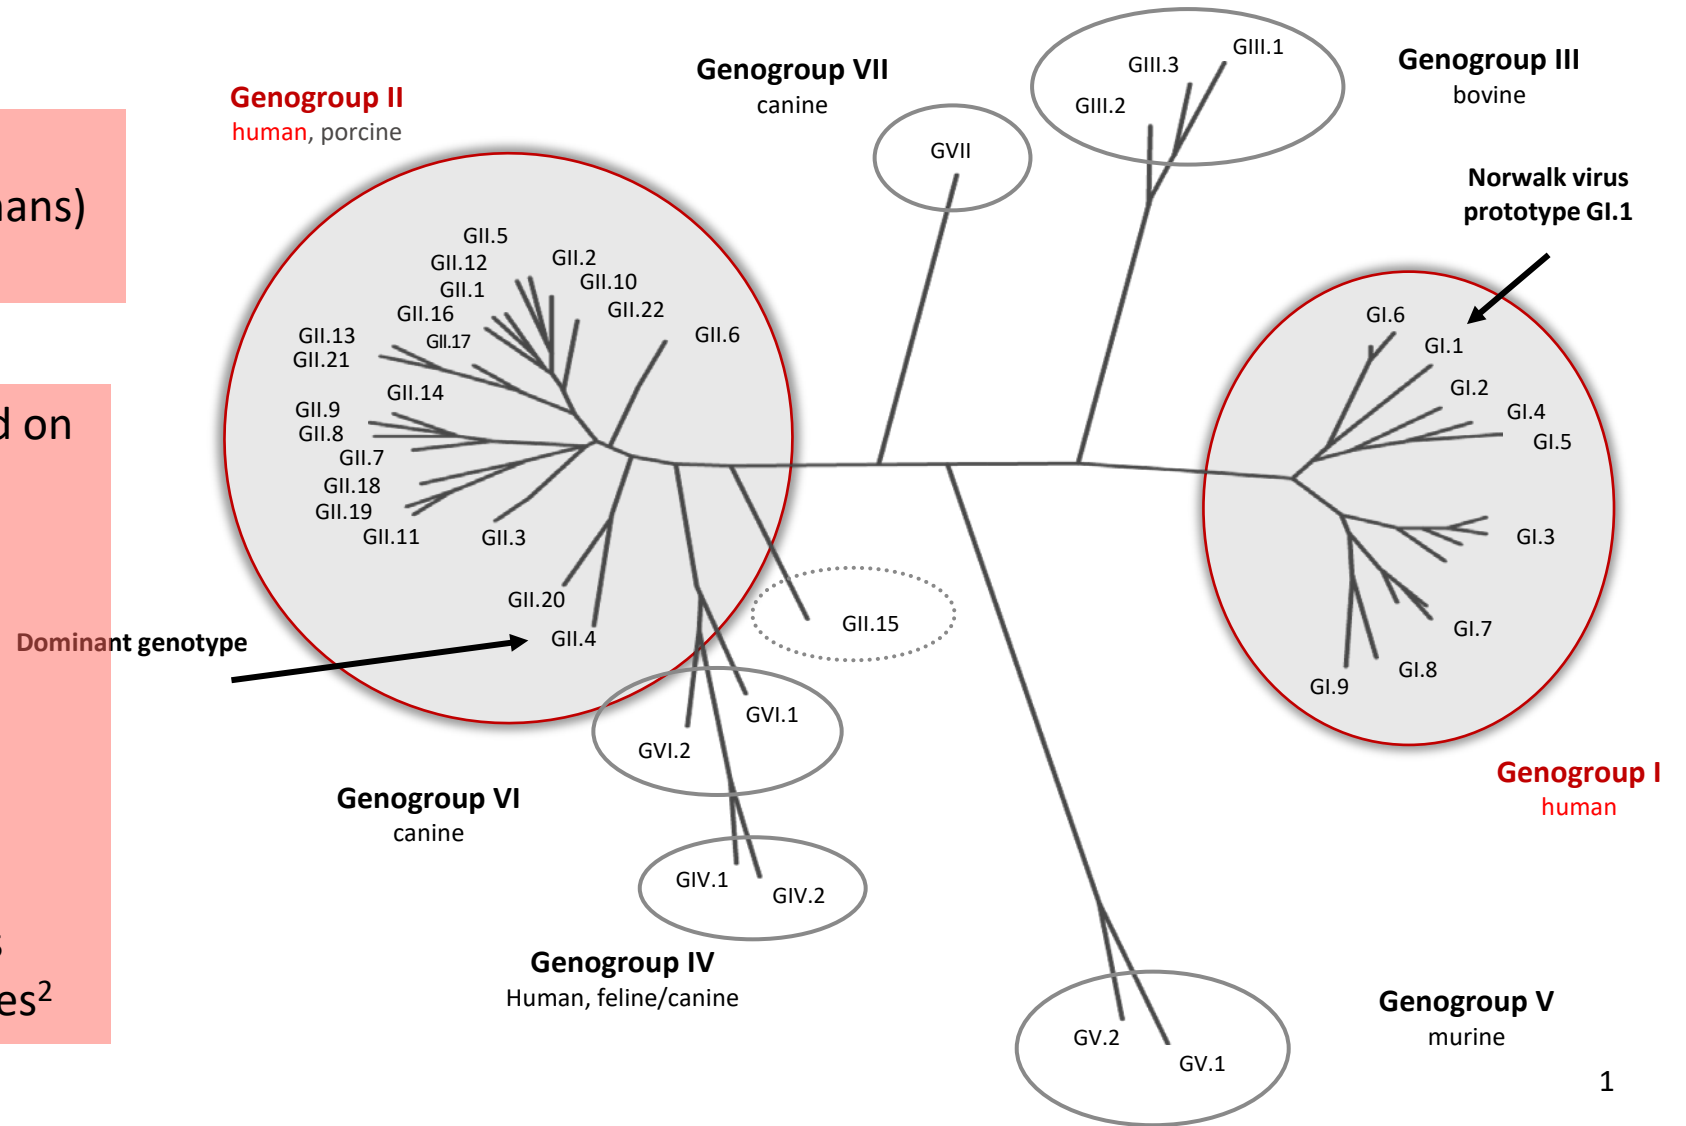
ans)

d on

s
es$^2$

Genogroup II
human, porcine

GII.5
GII.12
GII.1
GII.16
GII.13
GII.21
GII.17
GII.2
GII.10
GII.22
GII.6
GII.14
GII.9
GII.8
GII.7
GII.18
GII.19
GII.11
GII.3
GII.20
GII.4

Dominant genotype

Genogroup VII
canine

GVII

GIII.3
GIII.1
GIII.2

Genogroup III
bovine

Norwalk virus
prototype GI.1

GI.6
GI.1
GI.2
GI.4
GI.5
GI.3
GI.7
GI.8
GI.9

Genogroup I
human

GII.15

GVI.1
GVI.2

Genogroup VI
canine

GIV.1
GIV.2

Genogroup IV
Human, feline/canine

GV.2
GV.1

Genogroup V
murine

1